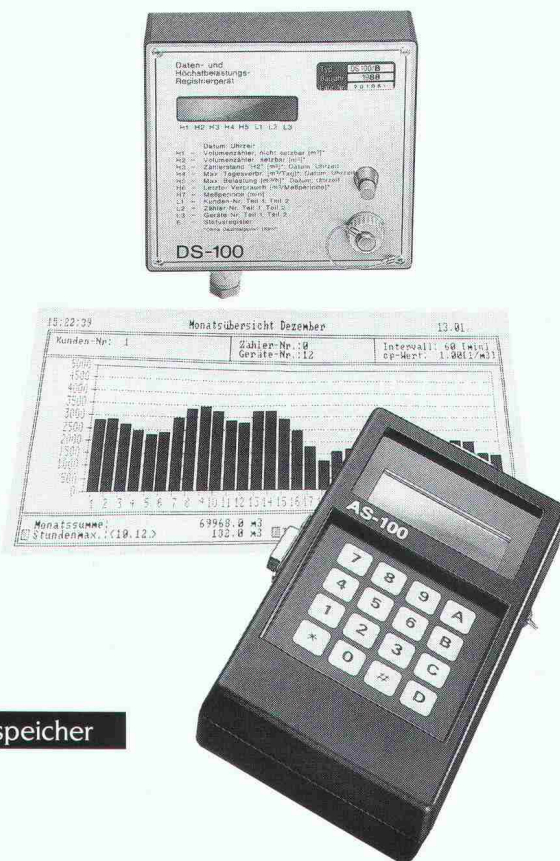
Daten- und Höchstbelastungs-Registriergerät

Typ DS 100/B
Baujahr 1988
Fabr.-Nr. 7018 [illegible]

H1 H2 H3 H4 H5 L1 L2 L3

Datum, Uhrzeit
H1 = Volumenzähler, nicht setzbar [m³]*
H2 = Volumenzähler, setzbar [m³]*
H3 = Zählerstand "H2" [m³]*, Datum, Uhrzeit
H4 = Max. Tagesverbr. [m³/Tag]*, Datum, Uhrzeit
H5 = Max. Belastung [m³/h]*, Datum, Uhrzeit
H6 = Letzter Verbrauch [m³/Meßperiode]*
H7 = Meßperiode [min]
L1 = Kunden-Nr. Teil 1, Teil 2
L2 = Zähler-Nr. Teil 1, Teil 2
L3 = Geräte-Nr. Teil 1, Teil 2
E = Statusregister
*ohne Dezimalpunkt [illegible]

DS-100

15:22:39 Monatsübersicht Dezember 13.01.

| Kunden-Nr.: 1 | Zähler-Nr.:0 Geräte-Nr.:12 | Intervall: 60 [min] cp-Wert: 1.00[l/m3] |
|---|---|---|

5000
4500
4000
3500
3000
2500
2000
1500
1000
500
0

1 2 3 4 5 6 7 8 9 10 11 12 13 14 15 16 17

Monatssumme: 69968.0 m3
Stundenmax.:(10.12.) 102.0 m3

AS-100

7 8 9 A
4 5 6 B
1 2 3 C
* 0 # D

speicher